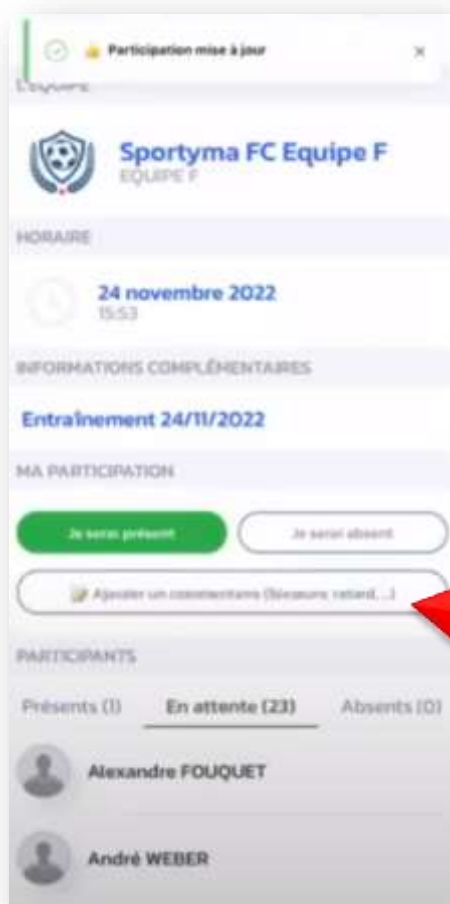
👍 Participation mise à jour

×

L'ÉQUIPE

Sportyma FC Equipe F
EQUIPE F

HORAIRE

24 novembre 2022
15:53

INFORMATIONS COMPLÉMENTAIRES

Entraînement 24/11/2022

MA PARTICIPATION

Je serai présent

Je serai absent

📝 Ajouter un commentaire (blessure, retard, ...)

PARTICIPANTS

Présents (1)

En attente (23)

Absents (0)

Alexandre FOUQUET

André WEBER